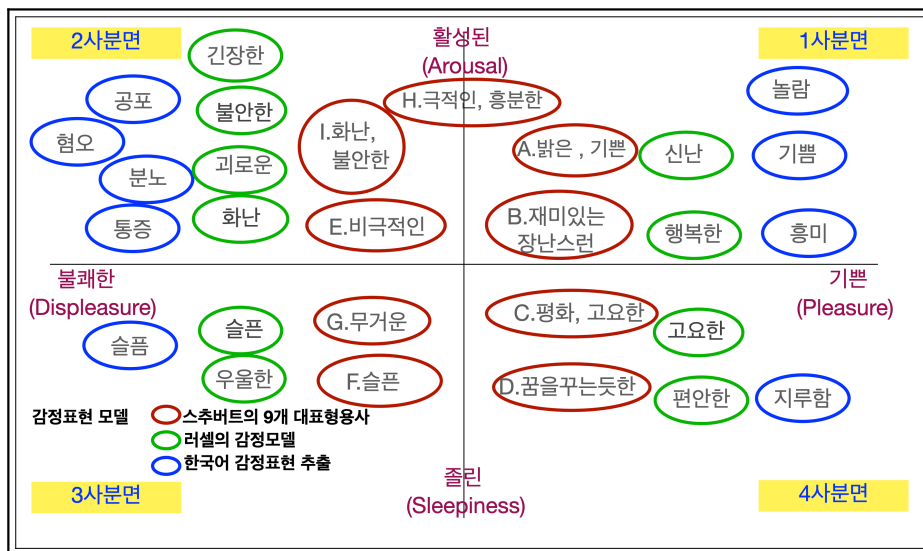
2사분면

활성된
(Arousal)

1사분면

긴장한

공포

불안한

H.극적인, 흥분한

놀람

혐오

I.화난,
불안한

A.밝은 , 기쁜

신난

기쁨

분노

괴로운

통증

화난

E.비극적인

B.재미있는
장난스런

행복한

흥미

불쾌한
(Displeasure)

기쁜
(Pleasure)

슬픔

슬픈

G.무거운

C.평화, 고요한

고요한

우울한

F.슬픈

D.꿈을꾸는듯한

편안한

지루함

감정표현 모델

스추버트의 9개 대표형용사

러셀의 감정모델

한국어 감정표현 추출

졸린
(Sleepiness)

3사분면

4사분면